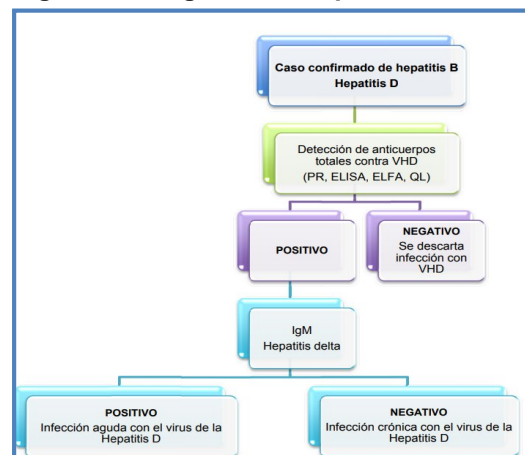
Caso confirmado de hepatitis B
Hepatitis D

Detección de anticuerpos totales contra VHD
(PR, ELISA, ELFA, QL)

POSITIVO

NEGATIVO
Se descarta infección con VHD

IgM
Hepatitis delta

POSITIVO
Infección aguda con el virus de la Hepatitis D

NEGATIVO
Infección crónica con el virus de la Hepatitis D